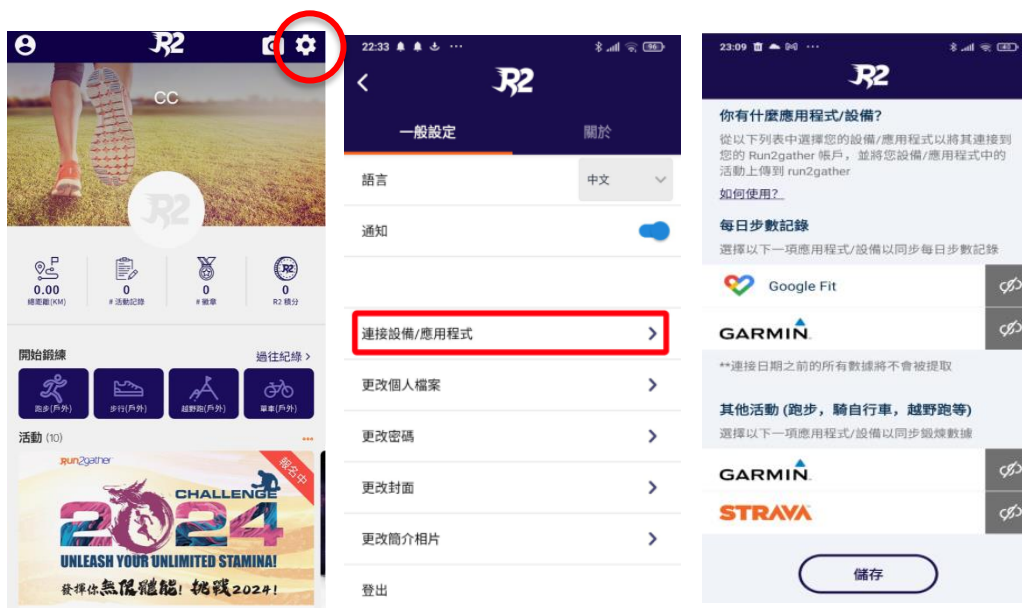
R2

CC

R2

0.00
總距離(KM)

0
# 活動紀錄

0
# 徽章

0
R2 積分

開始鍛練

過往紀錄 >

跑步(戶外)

步行(戶外)

越野跑(戶外)

單車(戶外)

活動 (10)

run2gather

報名中

CHALLENGE

2024

UNLEASH YOUR UNLIMITED STAMINA!

發揮你無限體能！挑戰2024！

22:33

R2

一般設定

關於

語言

中文

通知

連接設備/應用程式

更改個人檔案

更改密碼

更改封面

更改簡介相片

登出

23:09

R2

你有什麼應用程式/設備?

從以下列表中選擇您的設備/應用程式以將其連接到您的 Run2gather 帳戶，並將您設備/應用程式中的活動上傳到 run2gather

如何使用？

每日步數記錄

選擇以下一項應用程式/設備以同步每日步數記錄

Google Fit

GARMIN

**連接日期之前的所有數據將不會被提取

其他活動 (跑步，騎自行車，越野跑等)

選擇以下一項應用程式/設備以同步鍛煉數據

GARMIN

STRAVA

儲存